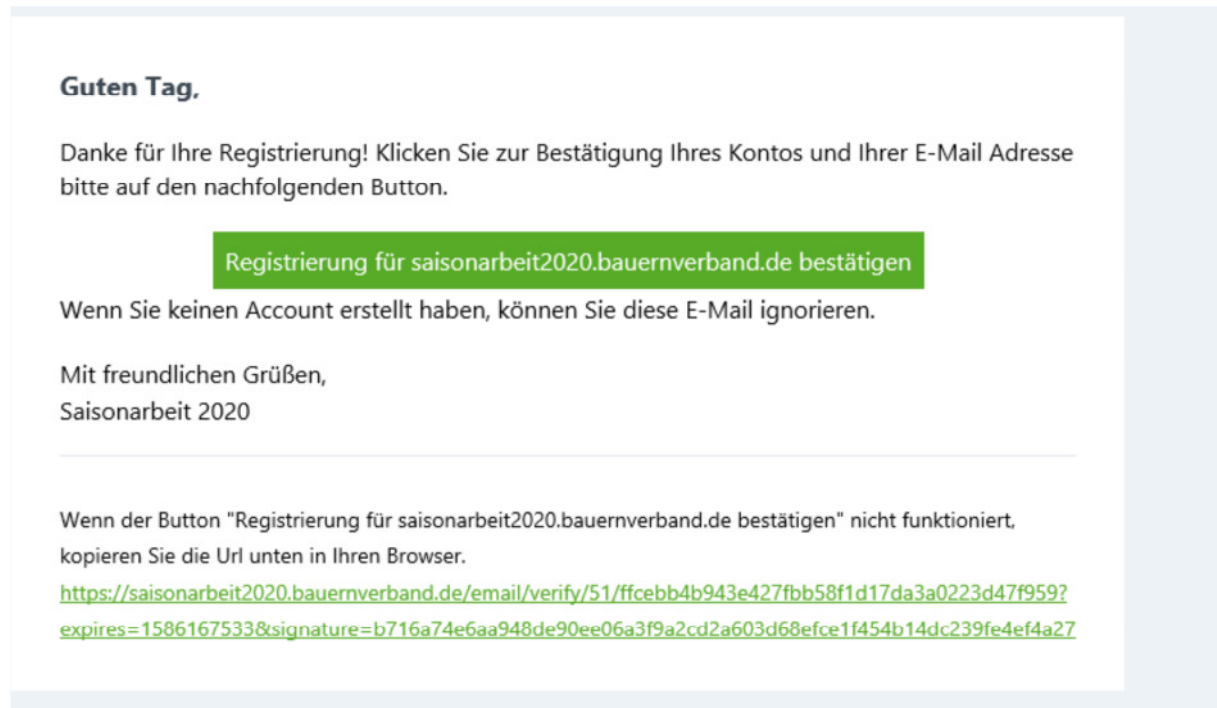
Guten Tag,

Danke für Ihre Registrierung! Klicken Sie zur Bestätigung Ihres Kontos und Ihrer E-Mail Adresse bitte auf den nachfolgenden Button.

Registrierung für saisonarbeit2020.bauernverband.de bestätigen

Wenn Sie keinen Account erstellt haben, können Sie diese E-Mail ignorieren.

Mit freundlichen Grüßen,
Saisonarbeit 2020

Wenn der Button "Registrierung für saisonarbeit2020.bauernverband.de bestätigen" nicht funktioniert, kopieren Sie die Url unten in Ihren Browser.
https://saisonarbeit2020.bauernverband.de/email/verify/51/ffcebb4b943e427fbb58f1d17da3a0223d47f959?expires=1586167533&signature=b716a74e6aa948de90ee06a3f9a2cd2a603d68efce1f454b14dc239fe4ef4a27